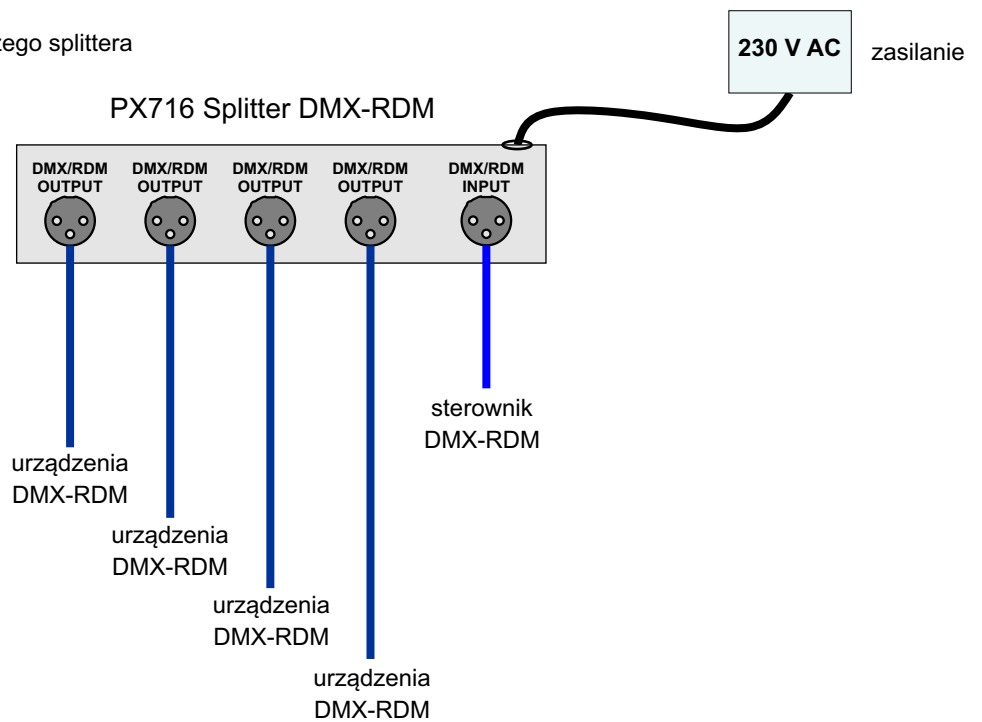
zego splittera

230 V AC

zasilanie

PX716 Splitter DMX-RDM

DMX/RDM OUTPUT

DMX/RDM OUTPUT

DMX/RDM OUTPUT

DMX/RDM OUTPUT

DMX/RDM INPUT

sterownik DMX-RDM

urządzenia DMX-RDM

urządzenia DMX-RDM

urządzenia DMX-RDM

urządzenia DMX-RDM